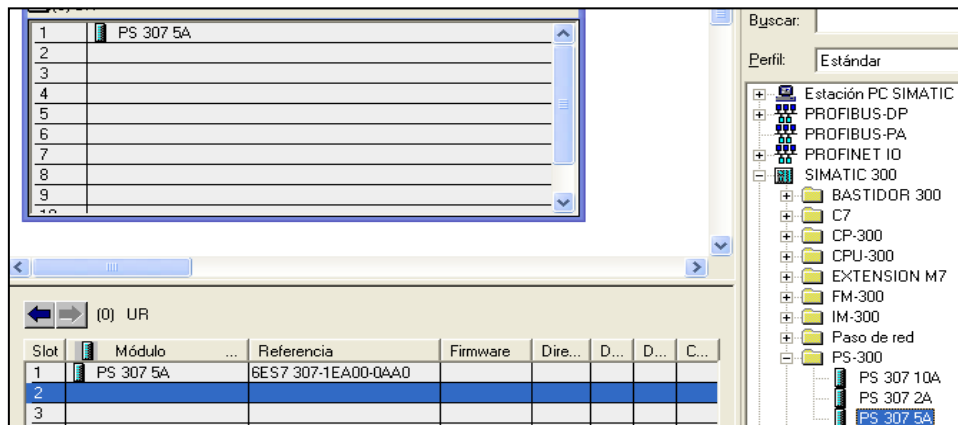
| | |
|---|---|
| 1 | PS 307 5A |
| 2 | |
| 3 | |
| 4 | |
| 5 | |
| 6 | |
| 7 | |
| 8 | |
| 9 | |

(0) UR

| Slot | | Módulo | ... | Referencia | Firmware | Dire... | D... | D... | C... |
|---|---|---|---|---|---|---|---|---|---|
| 1 | | PS 307 5A | | 6ES7 307-1EA00-0AA0 | | | | | |
| 2 | | | | | | | | | |
| 3 | | | | | | | | | |

Buscar:

Perfil: Estándar

Estación PC SIMATIC
PROFIBUS-DP
PROFIBUS-PA
PROFINET IO
SIMATIC 300
BASTIDOR 300
C7
CP-300
CPU-300
EXTENSION M7
FM-300
IM-300
Paso de red
PS-300
PS 307 10A
PS 307 2A
PS 307 5A